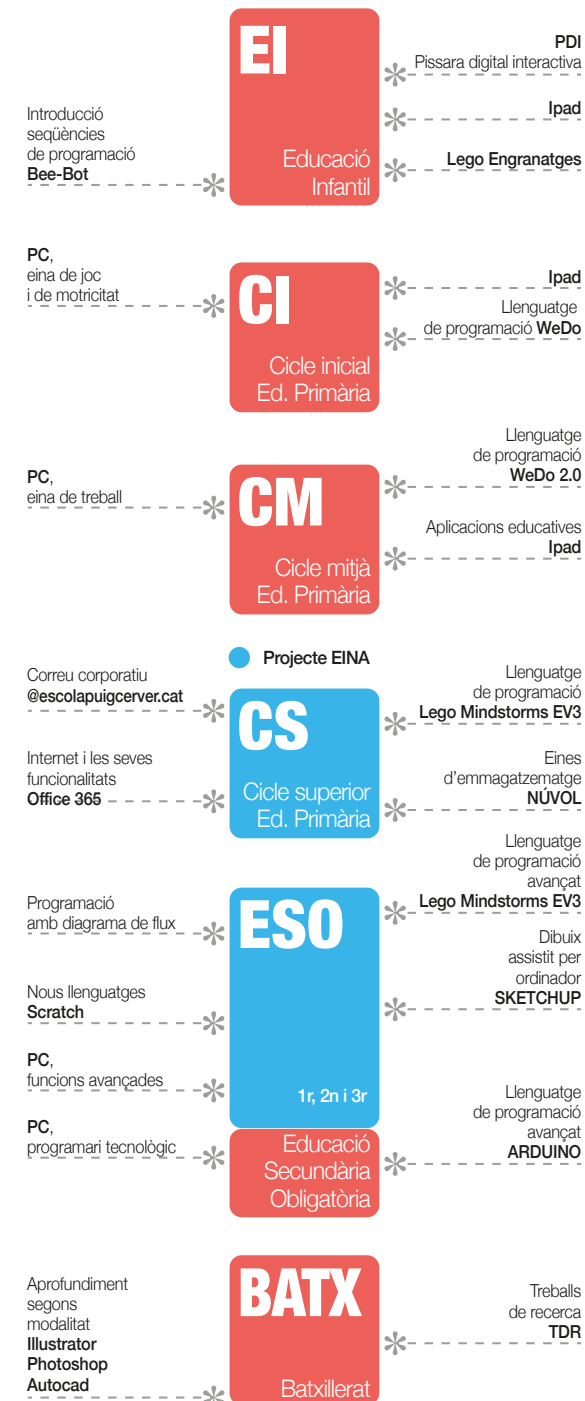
EI

Educació Infantil

PDI
Pissara digital interactiva

Ipad

Lego Engranatges

Introducció seqüències de programació
Bee-Bot

CI

Cicle inicial Ed. Primària

PC,
eina de joc i de motricitat

Ipad

Llenguatge de programació WeDo

CM

Cicle mitjà Ed. Primària

PC,
eina de treball

Llenguatge de programació
WeDo 2.0

Aplicacions educatives
Ipad

Projecte EINA

CS

Cicle superior Ed. Primària

Correu corporatiu
@escolapuigcerver.cat

Internet i les seves funcionalitats
Office 365

Llenguatge de programació
Lego Mindstorms EV3

Eines d'emmagatzematge
NÚVOL

ESO

1r, 2n i 3r

Educació Secundària Obligatòria

Programació amb diagrama de flux

Nous llenguatges
Scratch

PC,
funcions avançades

PC,
programari tecnològic

Llenguatge de programació avançat
Lego Mindstorms EV3

Dibuix assistit per ordinador
SKETCHUP

Llenguatge de programació avançat
ARDUINO

BATX

Batxillerat

Aprofundiment segons modalitat
Illustrator
Photoshop
Autocad

Treballs de recerca
TDR